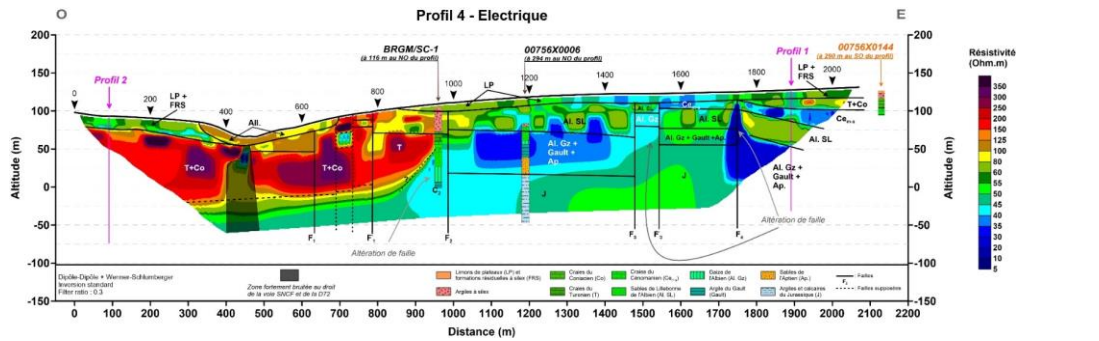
O

Profil 4 - Electrique

E

200
150
100
50
0
-50
-100
-150

Altitude (m)

Profil 2

BRGM/SC-1
(à 116 m au NO du profil)

00756X0006
(à 294 m au NO du profil)

Profil 1

00756X0144
(à 290 m au SO du profil)

0, 200, 400, 600, 800, 1000, 1200, 1400, 1600, 1800, 2000

LP + FRS

All.

LP

LP + FRS

T+Co

Al. SL

Al. Gz

Al. Gz + Gault + Ap.

Al. Gz + Gault + Ap.

Al. SL

Ce

T+Co

T+Co

T

J

J

F₁

F₁

F₁

F₂

F₂

F₂

Altération de faille

Altération de faille

Résistivité (Ohm.m)

350
300
250
200
150
125
100
80
60
55
50
45
40
35
30
20
10
5

Dipôle-Dipôle + Wenner-Schlumberger
Inversion standard
Filter ratio : 0.3

Zone fortement bruitée au droit de la voie SNCF et de la D72

Limons de plateaux (LP) et formations résiduelles à silex (FRS)

Argiles à silex

Craies du Coniacien (Co)

Craies du Turonien (T)

Craies du Cénomanien (Ce)

Sables de Lillebonne de l'Albien (Al. SL)

Gaizes de l'Albien (Al. Gz)

Argile du Gault (Gault)

Sables de l'Aptien (Ap.)

Argiles et calcaires du Jurassique (J)

Failles

Failles supposées

0 100 200 300 400 500 600 700 800 900 1000 1100 1200 1300 1400 1500 1600 1700 1800 1900 2000 2100 2200

Distance (m)